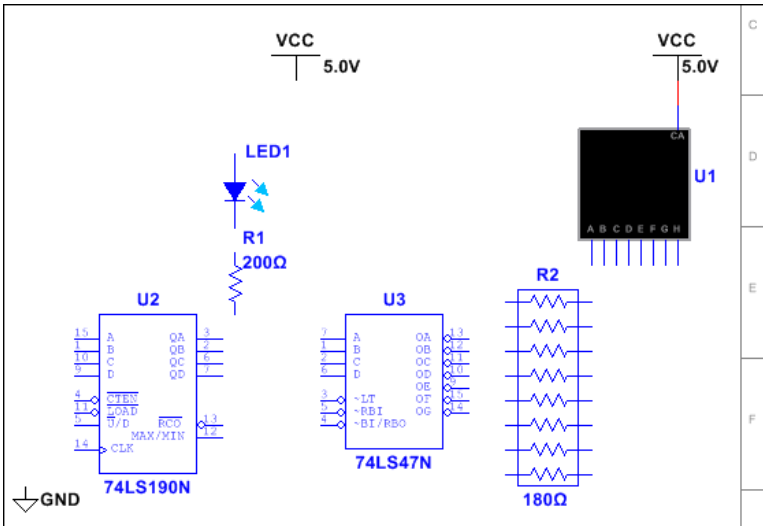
C

D

E

F

VCC
5.0V

VCC
5.0V

LED1

R1
200Ω

CA
U1
A B C D E F G H

U2
15 A QA 3
1 B QB 2
10 C QC 6
9 D QD 7
4 $\overline{CTEN}$
11 $\overline{LOAD}$
5 $\overline{U}$/D $\overline{RCO}$ 13
MAX/MIN 12
14 CLK
74LS190N

U3
7 A OA 13
1 B OB 12
2 C OC 11
6 D OD 10
OE 9
3 ~LT OF 15
5 ~RBI OG 14
4 ~BI/RBO
74LS47N

R2
180Ω

GND